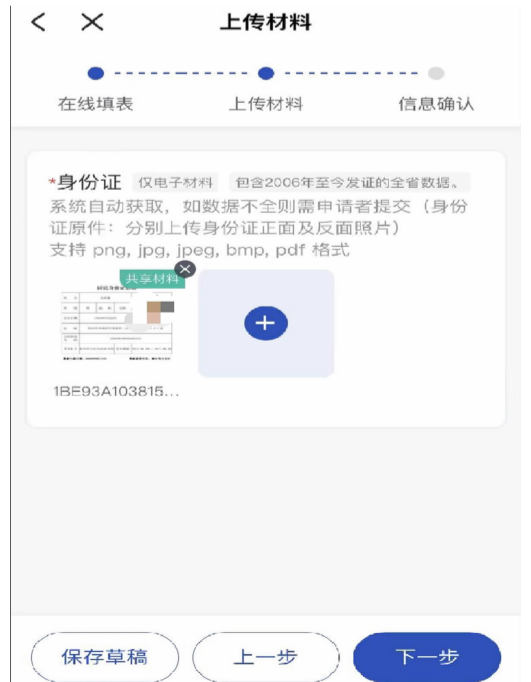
上传材料

在线填表 上传材料 信息确认

*身份证 仅电子材料 包含2006年至今发证的全省数据，系统自动获取，如数据不全则需申请者提交（身份证原件：分别上传身份证正面及反面照片）
支持 png, jpg, jpeg, bmp, pdf 格式

共享材料

1BE93A103815...

保存草稿 上一步 下一步